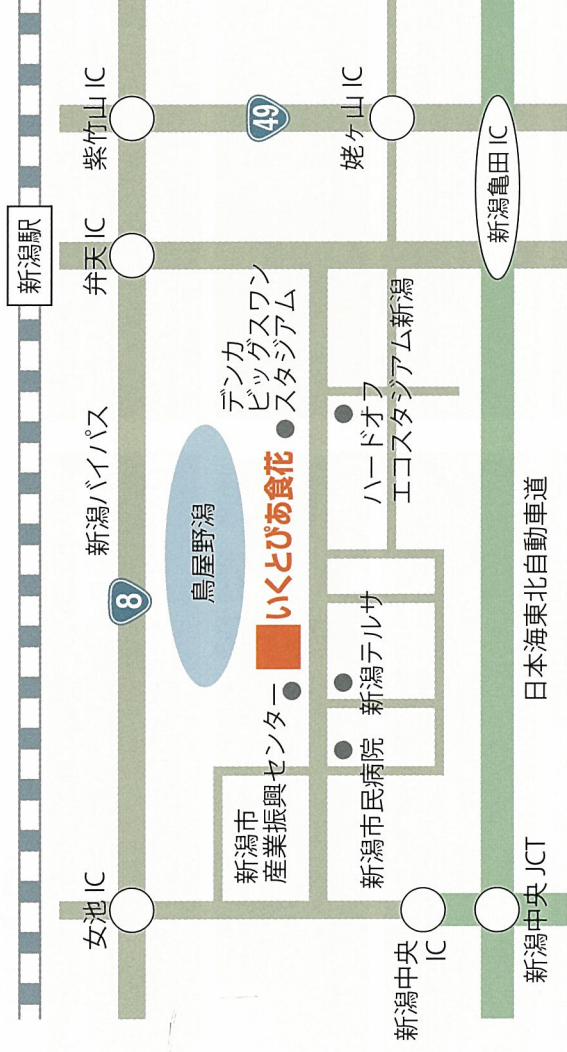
新潟駅

紫竹山 IC

49

姥ヶ山 IC

新潟亀田 IC

弁天 IC

デンカ
ビッグスワン
スタジアム

ハードオフ
エコスタジアム新潟

新潟バイパス

鳥屋野潟

いくとぴあ食花

8

日本海東北自動車道

新潟テルサ

新潟市
産業振興センター

新潟市民病院

女池 IC

新潟中央
IC

新潟中央 JCT